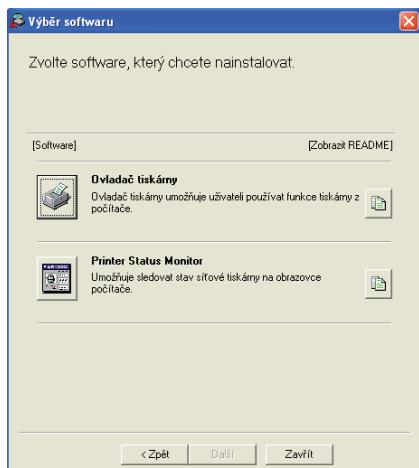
Výběr softwaru

Zvolte software, který chcete nainstalovat.

[Software]

[Zobrazit README]

Ovladač tiskárny
Ovladač tiskárny umožňuje uživateli používat funkce tiskárny z počítače.

Printer Status Monitor
Umožňuje sledovat stav síťové tiskárny na obrazovce počítače.

< Zpět

Další

Zavřít